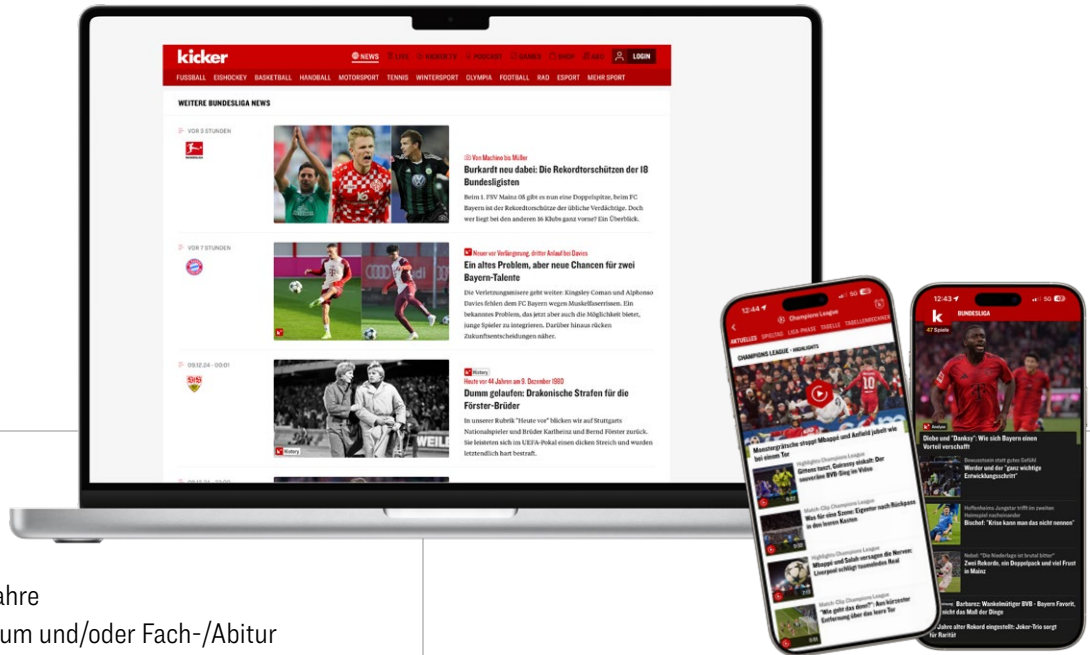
kicker
NEWS LIVE PODCAST LOGIN
FUSSBALL EISHOCKEY BASKETBALL HANDBALL MOTORSPORT TENNIS WINTERSPORT OLYMPIA FOOTBALL RAD ESPORT MEHR SPORT

WEITERE BUNDESLIGA NEWS

VOR 3 STUNDEN
Von Machine bis Müller
Burkardt neu dabei: Die Rekordtorschützen der 18 Bundesligisten
Beim 1. FSV Mainz 05 gibt es nun eine Doppelspitze, beim FC Bayern ist der Rekordtorschütze der übliche Verdächtige. Doch wer liegt bei den anderen 16 Klubs ganz vorne? Ein Überblick.

VOR 7 STUNDEN
Neuer vor Verlängerung, dritter Anlauf bei Davies
Ein altes Problem, aber neue Chancen für zwei Bayern-Talente
Die Verletzungsmisere geht weiter: Kingsley Coman und Alphonso Davies fehlen dem FC Bayern wegen Muskelfaserrissen. Ein bekanntes Problem, das jetzt aber auch die Möglichkeit bietet, junge Spieler zu integrieren. Darüber hinaus rücken Zukunftsentscheidungen näher.

09.12.24 - 00:01
History
Heute vor 44 Jahren am 9. Dezember 1980
Dumm gelaufen: Drakonische Strafen für die Förster-Brüder
In unserer Rubrik "Heute vor" blicken wir auf Stuttgarts Nationalspieler und Brüder Karlheinz und Bernd Förster zurück. Sie leisteten sich im UEFA-Pokal einen dicken Streich und wurden letztendlich hart bestraft.

12:44
Champions League
AKTUELLES SPIELTAG LIGA-PHASE TABELLE TABELLENRECHNER
CHAMPIONS LEAGUE - HIGHLIGHTS
Moenchengratsche stoppt Mbappé und Anfield jubelt wie bei einem Tor
Gittens tanzt, Guirassy stokalt: Der souveräne BVB-Sieg im Video
Was für eine Szene: Eigentor nach Rückpass in den leeren Kasten
Mbappé und Salah versagen die Nerven: Liverpool schlägt taumelndes Real
"Wie geht das denn?": Aus kürzester Entfernung über das leere Tor

12:43
BUNDESLIGA
47 Spiele
Analyse
Diebe und "Dankey": Wie sich Bayern einen Vorteil verschafft
Werder und der "ganz wichtige Entwicklungsschritt"
Bischof: "Krise kann man das nicht nennen"
Zwei Rekorde, ein Doppelpack und viel Frust in Mainz
Barbarez: Wankelmütiger BVB - Bayern Favorit, ... Jahre ist das Maß der Dinge
... Jahre alter Rekord eingestellt: Joker-Trio sorgt für Rarität

ahre
um und/oder Fach-/Abitur